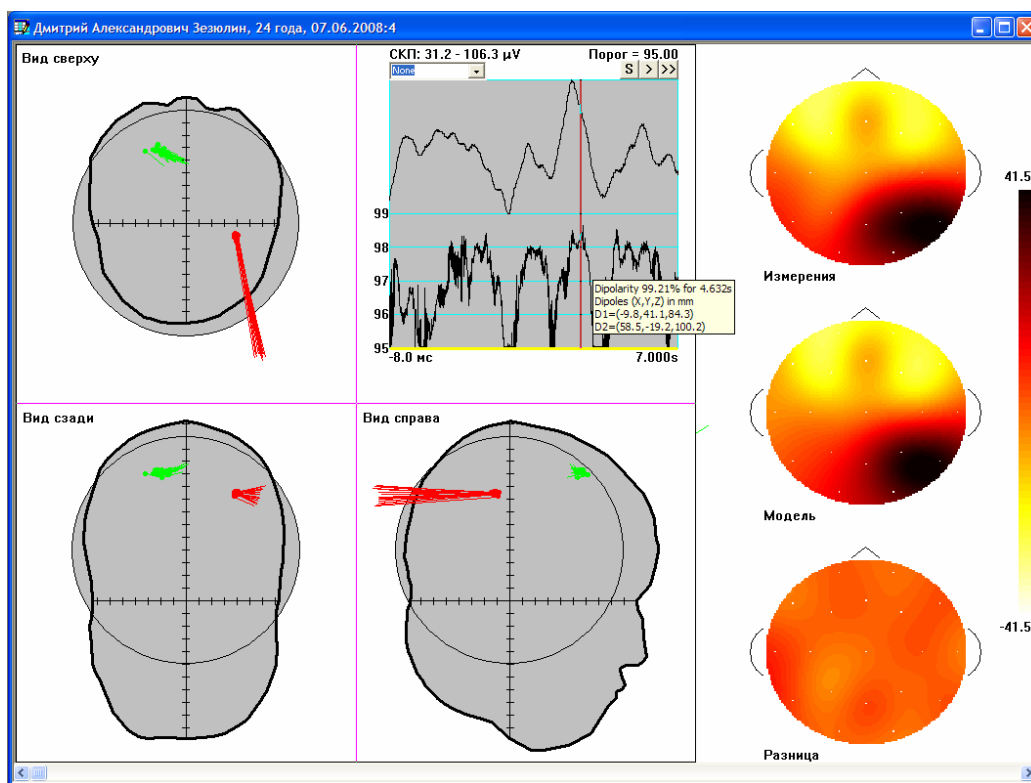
Дмитрий Александрович Зезюлин, 24 года, 07.06.2008:4

Вид сверху

СКП: 31.2 - 106.3 μV
Порог = 95.00
None
S > >>

99
98
97
96
95
-8.0 мс
7.000s

Dipolarity 99.21% for 4.632s
Dipoles (X,Y,Z) in mm
D1=(-9.8,41.1,84.3)
D2=(58.5,-19.2,100.2)

Измерения

41.5

-41.5

Модель

Вид сзади

Вид справа

Разница